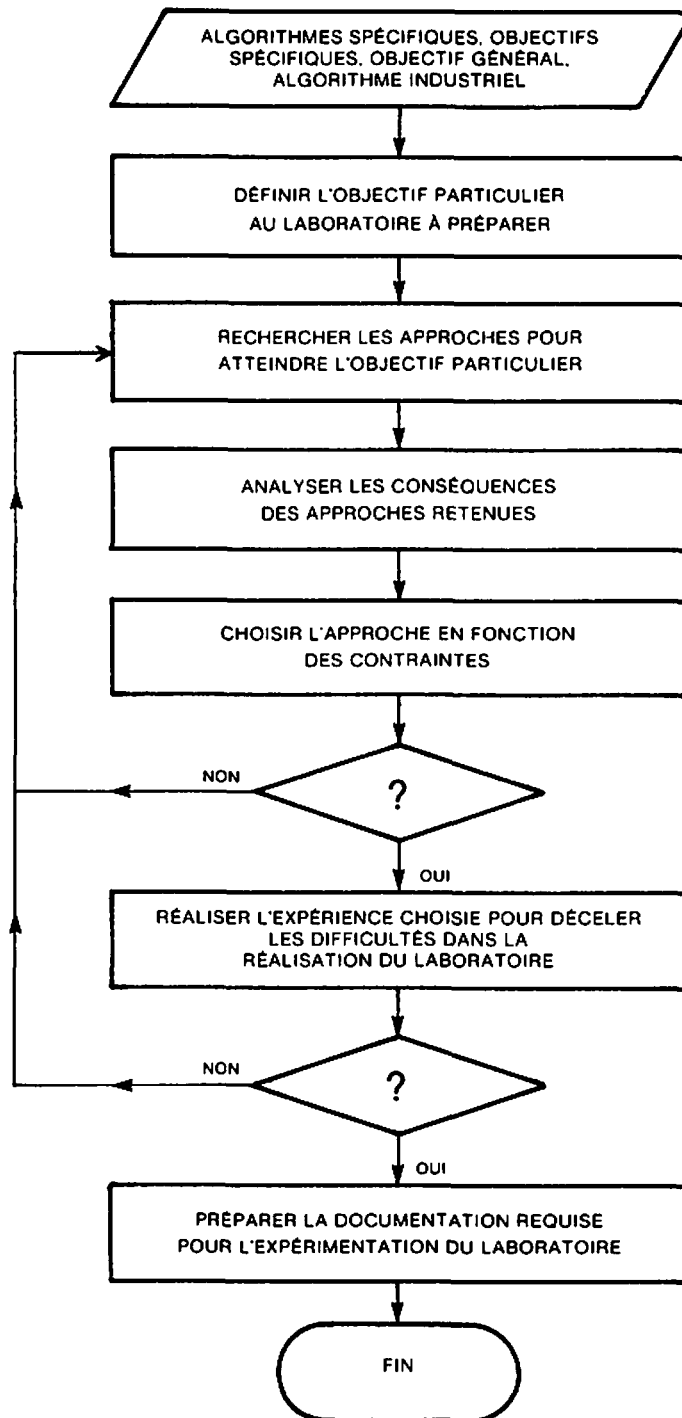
ALGORITHMES SPÉCIFIQUES, OBJECTIFS SPÉCIFIQUES, OBJECTIF GÉNÉRAL, ALGORITHME INDUSTRIEL

DÉFINIR L'OBJECTIF PARTICULIER AU LABORATOIRE À PRÉPARER

RECHERCHER LES APPROCHES POUR ATTEINDRE L'OBJECTIF PARTICULIER

ANALYSER LES CONSÉQUENCES DES APPROCHES RETENUES

CHOISIR L'APPROCHE EN FONCTION DES CONTRAINTES

NON

?

OUI

RÉALISER L'EXPÉRIENCE CHOISIE POUR DÉCELER LES DIFFICULTÉS DANS LA RÉALISATION DU LABORATOIRE

NON

?

OUI

PRÉPARER LA DOCUMENTATION REQUISE POUR L'EXPÉRIMENTATION DU LABORATOIRE

FIN